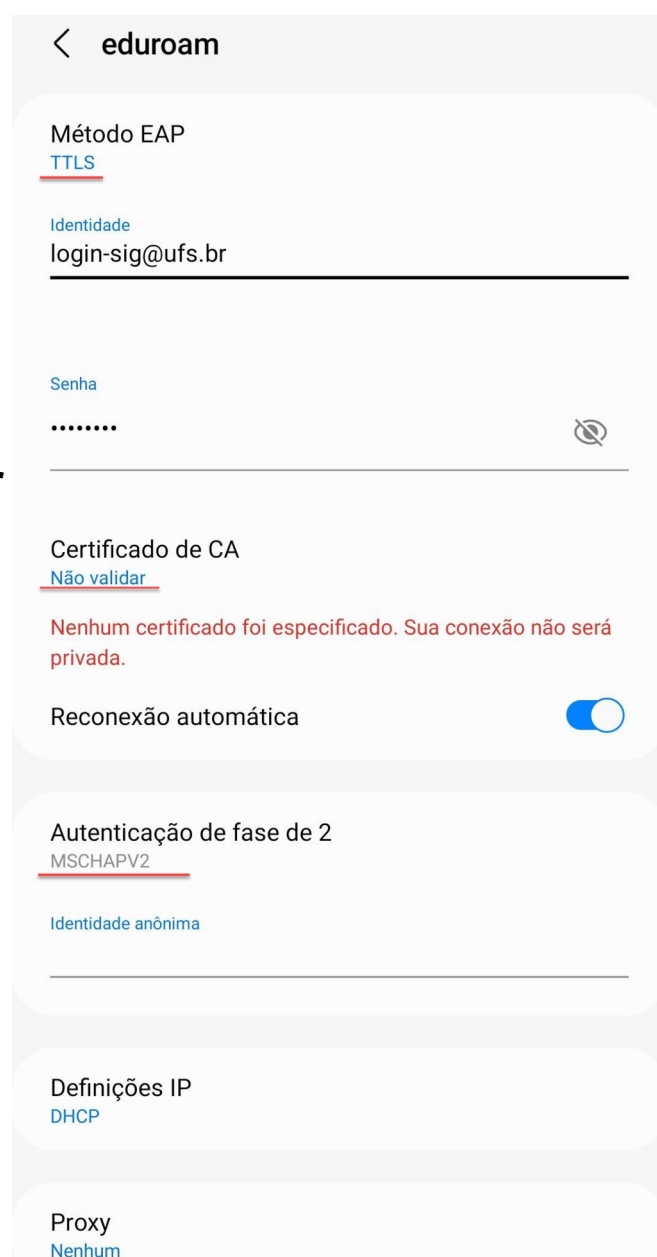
< eduroam

Método EAP
TTLS

Identidade
login-sig@ufs.br

Senha
••••••••

Certificado de CA
Não validar

Nenhum certificado foi especificado. Sua conexão não será privada.

Reconexão automática

Autenticação de fase de 2
MSCHAPV2

Identidade anônima

Definições IP
DHCP

Proxy
Nenhum